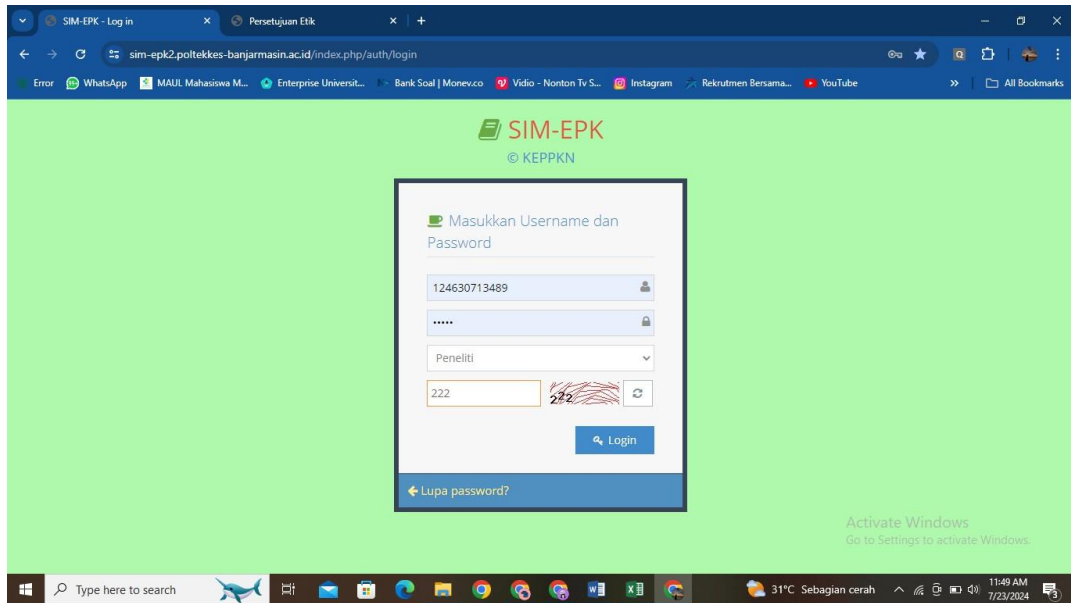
SIM-EPK - Log in
Persetujuan Etik
sim-epk2.poltekkes-banjarmasin.ac.id/index.php/auth/login
Error WhatsApp MAUL Mahasiswa M... Enterprise Universit... Bank Soal | Monev.co Vidio - Nonton Tv S... Instagram Rekrutmen Bersama... YouTube All Bookmarks

SIM-EPK
© KEPPKN

Masukkan Username dan Password

124630713489

••••••

Peneliti

222

222

Login

Lupa password?

Activate Windows
Go to Settings to activate Windows.

Type here to search
31°C Sebagian cerah
11:49 AM
7/23/2024